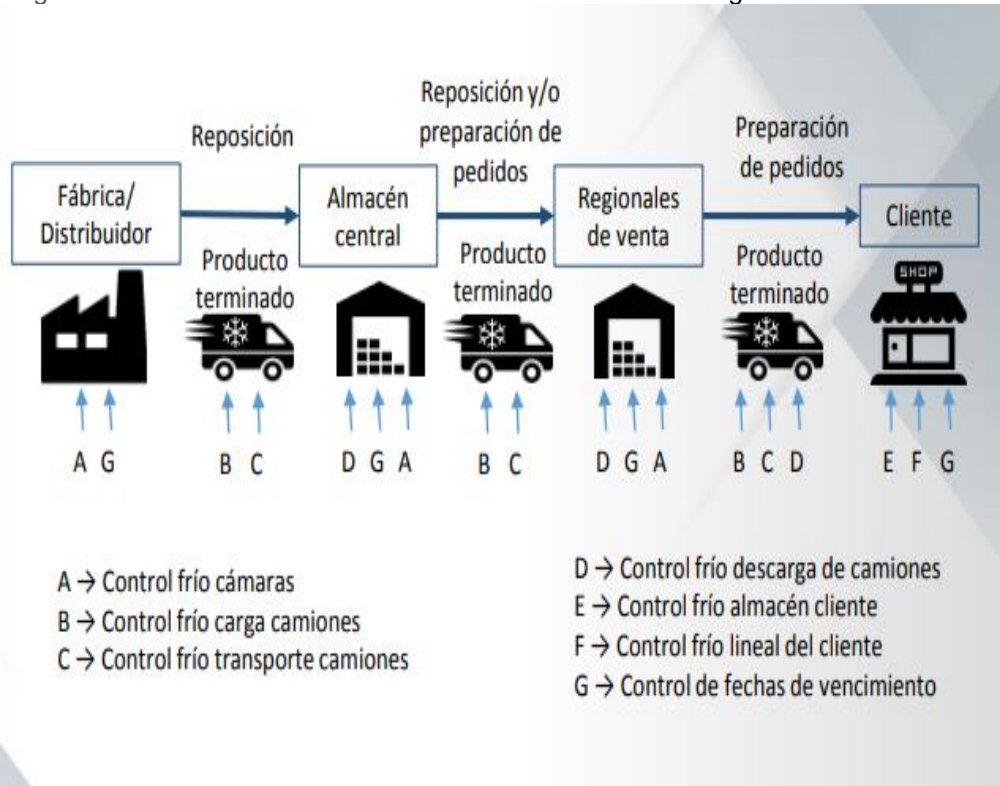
Reposición

Fábrica/ Distribuidor

Producto terminado

Almacén central

Reposición y/o preparación de pedidos

Producto terminado

Regionales de venta

Preparación de pedidos

Producto terminado

Cliente

SHOP

A G

B C

D G A

B C

D G A

B C D

E F G

A → Control frío cámaras
B → Control frío carga camiones
C → Control frío transporte camiones

D → Control frío descarga de camiones
E → Control frío almacén cliente
F → Control frío lineal del cliente
G → Control de fechas de vencimiento